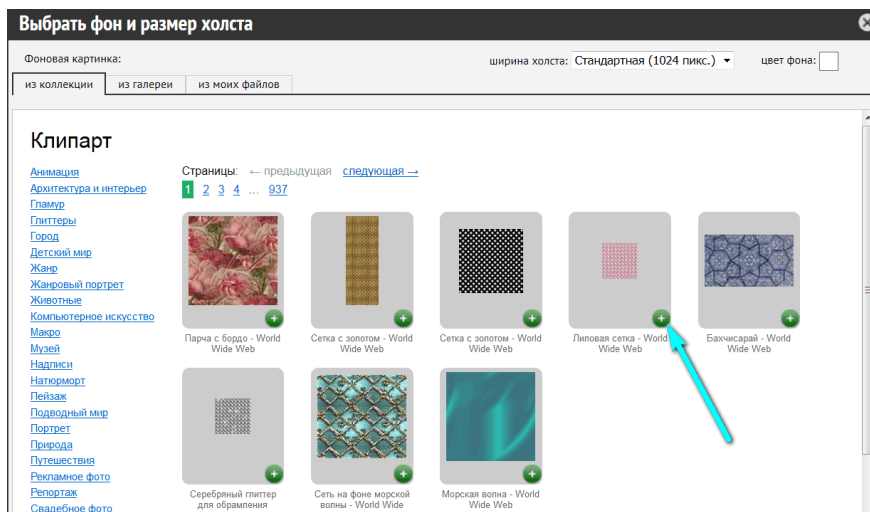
Выбрать фон и размер холста

Фоновая картинка:

ширина холста: Стандартная (1024 пикс.)

цвет фона:

из коллекции | из галереи | из моих файлов

Клипарт

Анимация
Архитектура и интерьер
Гламур
Глиттеры
Город
Детский мир
Жанр
Жанровый портрет
Животные
Компьютерное искусство
Макро
Музей
Надписи
Натюрморт
Пейзаж
Подводный мир
Портрет
Природа
Путешествия
Рекламное фото
Репортаж
Свадебное фото

Страницы: ← предыдущая следующая →
1 2 3 4 ... 937

Парча с бордо - World Wide Web
Сетка с золотом - World Wide Web
Сетка с золотом - World Wide Web
Лиловая сетка - World Wide Web
Бахчисарай - World Wide Web
Серебряный глиттер для обрамления
Сеть на фоне морской волны - World Wide
Морская волна - World Wide Web